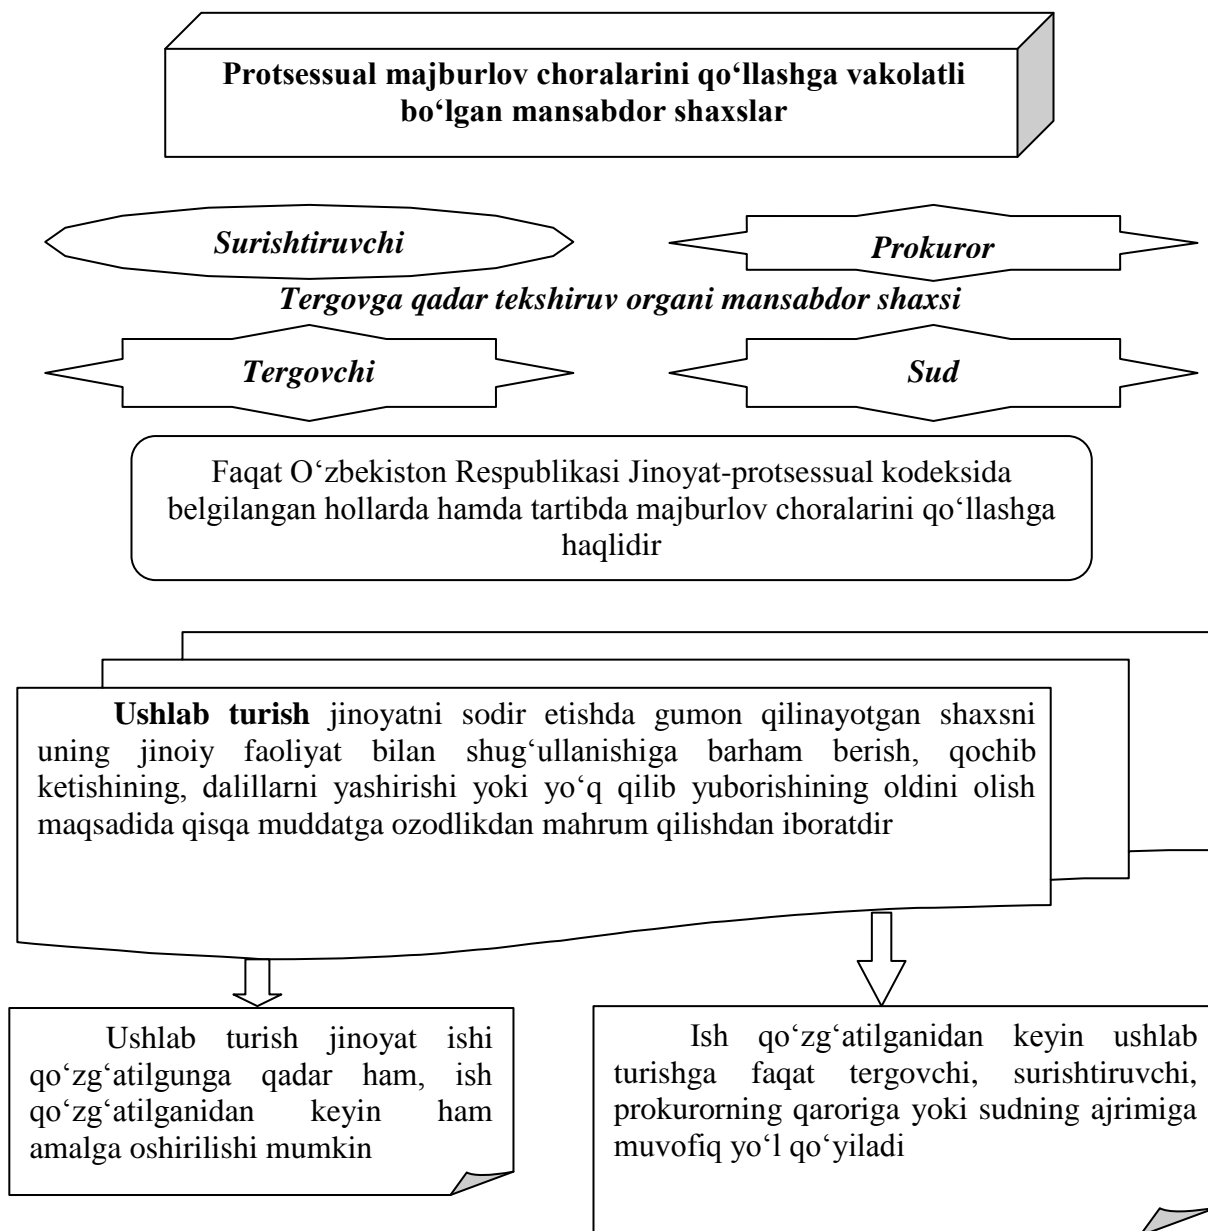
**Protsessual majburlov choralarini qo‘llashga vakolatli bo‘lgan mansabdor shaxslar**

*Surishtiruvchi*

*Prokuror*

*Tergovga qadar tekshiruv organi mansabdor shaxsi*

*Tergovchi*

*Sud*

Faqat O‘zbekiston Respublikasi Jinoyat-protsessual kodeksida belgilangan hollarda hamda tartibda majburlov choralarini qo‘llashga haqlidir

**Ushlab turish** jinoyatni sodir etishda gumon qilinayotgan shaxsni uning jinoiy faoliyat bilan shug‘ullanishiga barham berish, qochib ketishining, dalillarni yashirishi yoki yo‘q qilib yuborishining oldini olish maqsadida qisqa muddatga ozodlikdan mahrum qilishdan iboratdir

Ushlab turish jinoyat ishi qo‘zg‘atilgunga qadar ham, ish qo‘zg‘atilganidan keyin ham amalga oshirilishi mumkin

Ish qo‘zg‘atilganidan keyin ushlab turishga faqat tergovchi, surishtiruvchi, prokurorning qaroriga yoki sudning ajrimiga muvofiq yo‘l qo‘yiladi